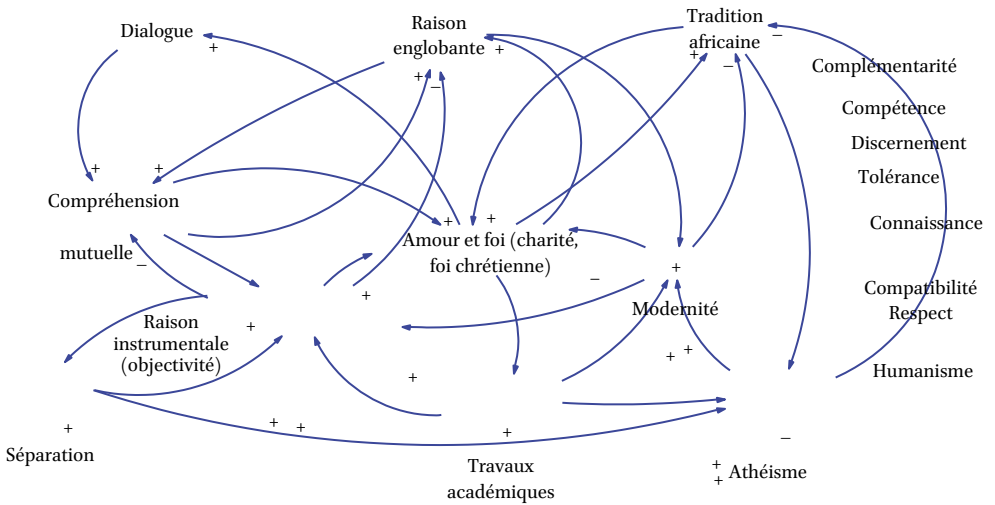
Dialogue
+
Raison englobante
+
Tradition africaine
–
+
–
+
–
Complémentarité
Compétence
Discernement
Tolérance
Connaissance
Compatibilité
Respect
Humanisme
+
+
Compréhension
mutuelle
–
+
+
Amour et foi (charité, foi chrétienne)
+
–
+
Modernité
Raison instrumentale (objectivité)
+
+
+
+
+
+
+
Séparation
+
+
+
Travaux académiques
–
+
+
Athéisme